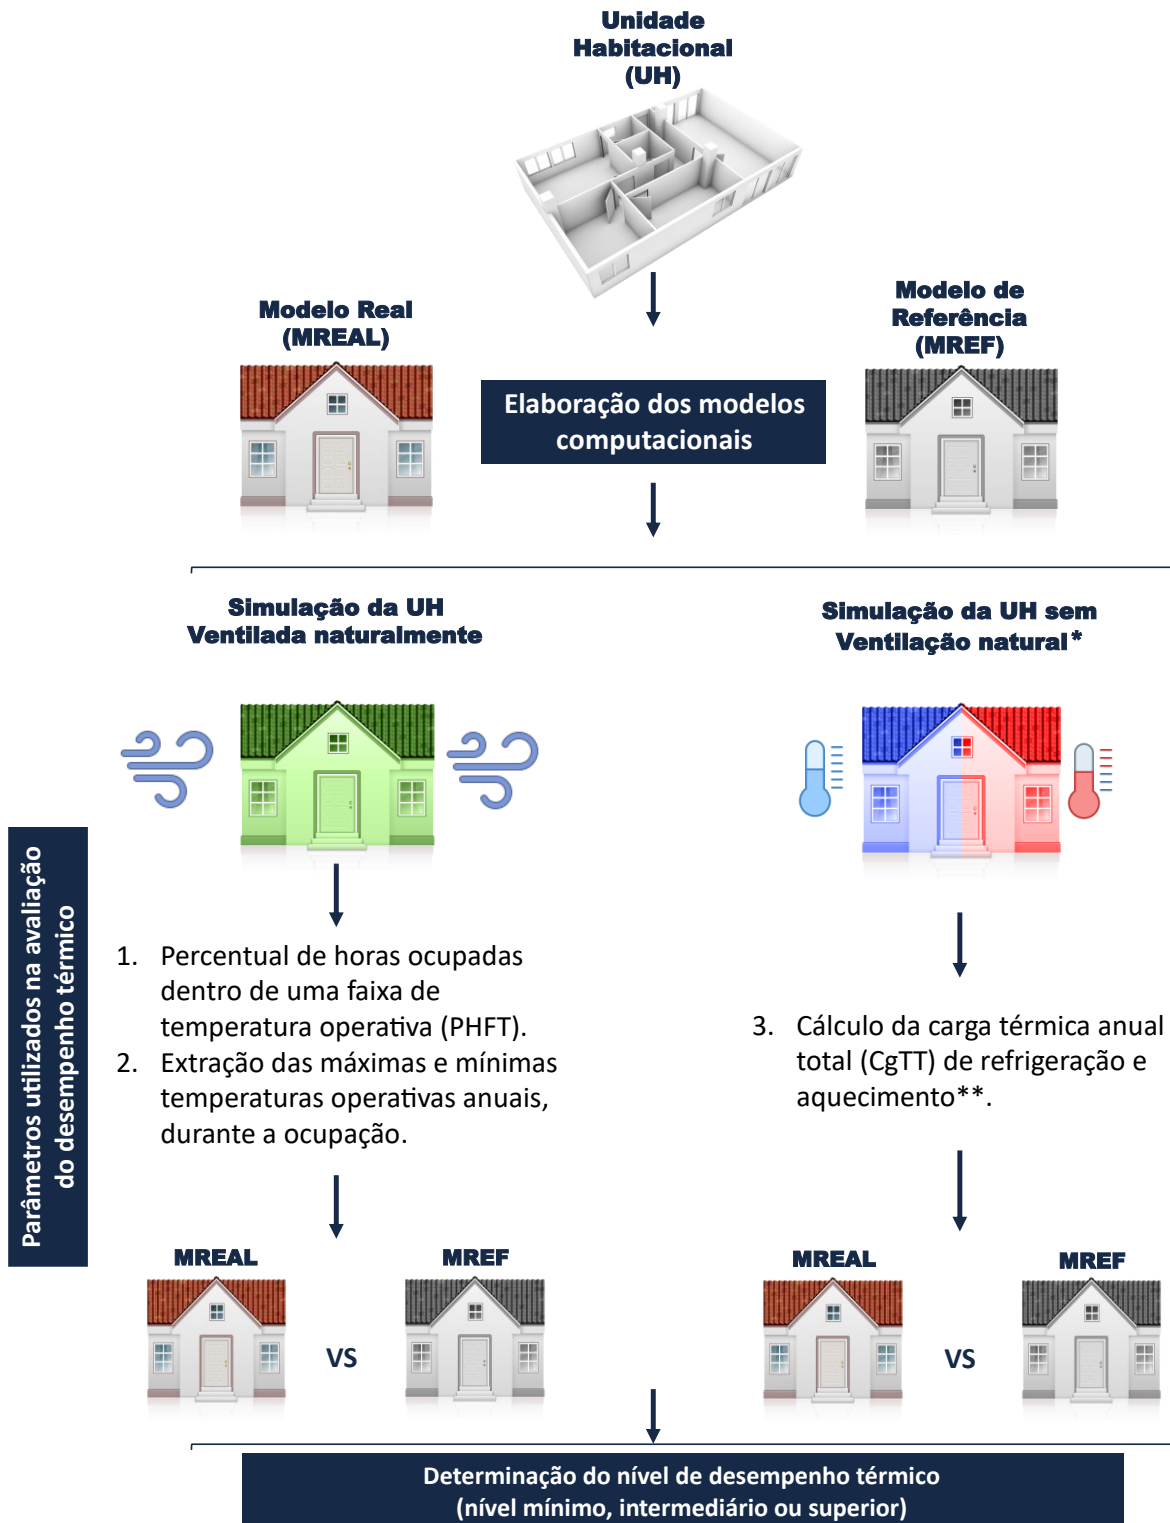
Unidade Habitacional (UH)

Modelo Real (MREAL)

Elaboração dos modelos computacionais

Modelo de Referência (MREF)

Simulação da UH Ventilada naturalmente

Simulação da UH sem Ventilação natural*

Parâmetros utilizados na avaliação do desempenho térmico

1. Percentual de horas ocupadas dentro de uma faixa de temperatura operativa (PHFT).
2. Extração das máximas e mínimas temperaturas operativas anuais, durante a ocupação.

3. Cálculo da carga térmica anual total (CgTT) de refrigeração e aquecimento**.

MREAL

VS

MREF

MREAL

VS

MREF

Determinação do nível de desempenho térmico (nível mínimo, intermediário ou superior)